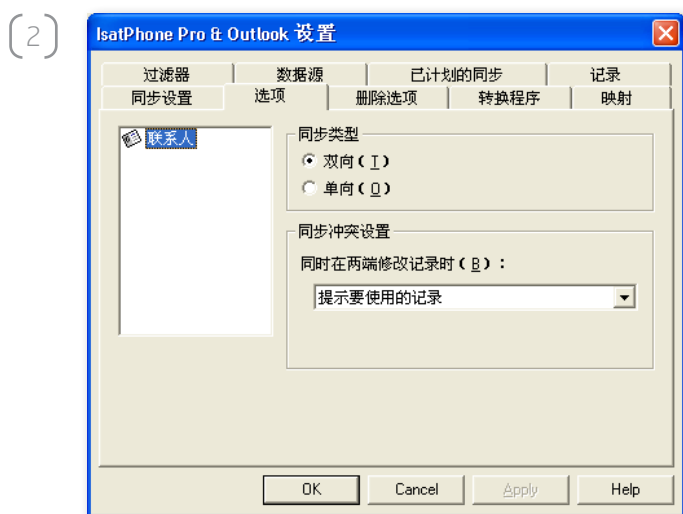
(2)

IsatPhone Pro & Outlook 设置

过滤器 | 数据源 | 已计划的同步 | 记录
同步设置 | 选项 | 删除选项 | 转换程序 | 映射

联系人

同步类型
双向(T)
单向(O)

同步冲突设置
同时在两端修改记录时(B):
提示要使用的记录

OK | Cancel | Apply | Help